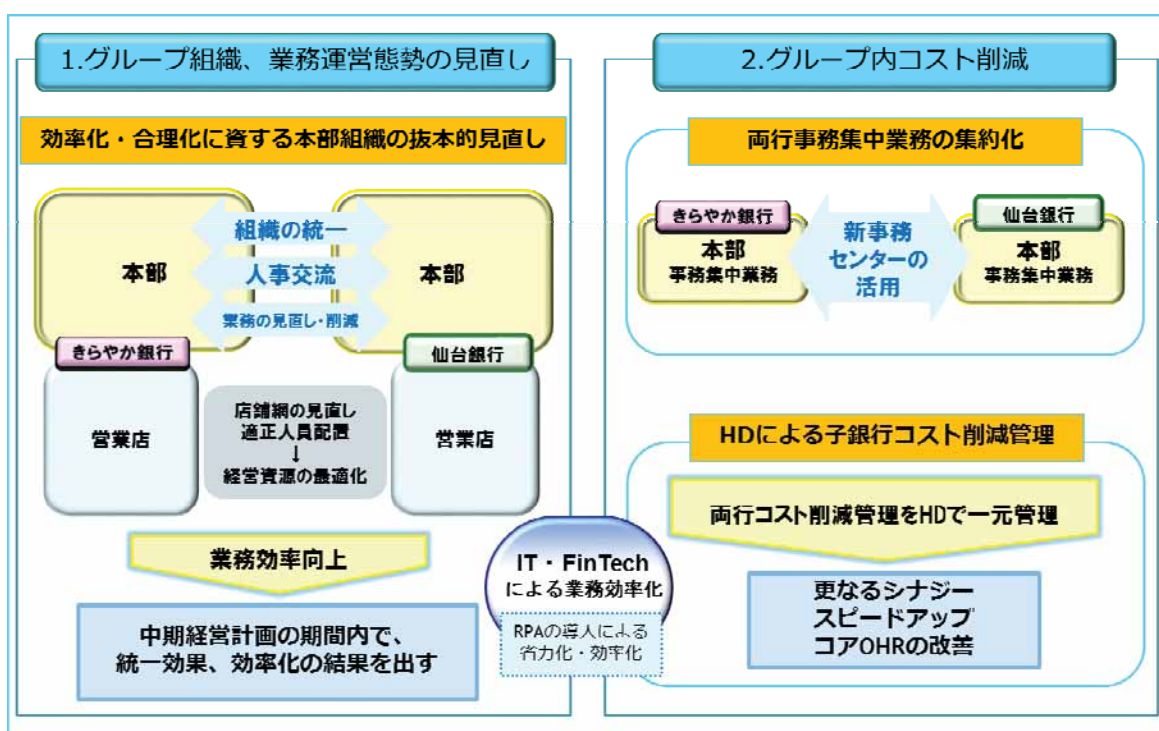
1.グループ組織、業務運営態勢の見直し

効率化・合理化に資する本部組織の抜本的見直し

本部

組織の統一

人事交流

業務の見直し・削減

本部

きらやか銀行

仙台銀行

営業店

店舗網の見直し
適正人員配置
↓
経営資源の最適化

営業店

業務効率向上

中期経営計画の期間内で、
統一効果、効率化の結果を出す

IT・FinTech
による業務効率化

RPAの導入による
省力化・効率化

2.グループ内コスト削減

両行事務集中業務の集約化

きらやか銀行
本部
事務集中業務

新事務
センターの
活用

仙台銀行
本部
事務集中業務

HDによる子銀行コスト削減管理

両行コスト削減管理をHDで一元管理

更なるシナジー
スピードアップ
コアOHRの改善